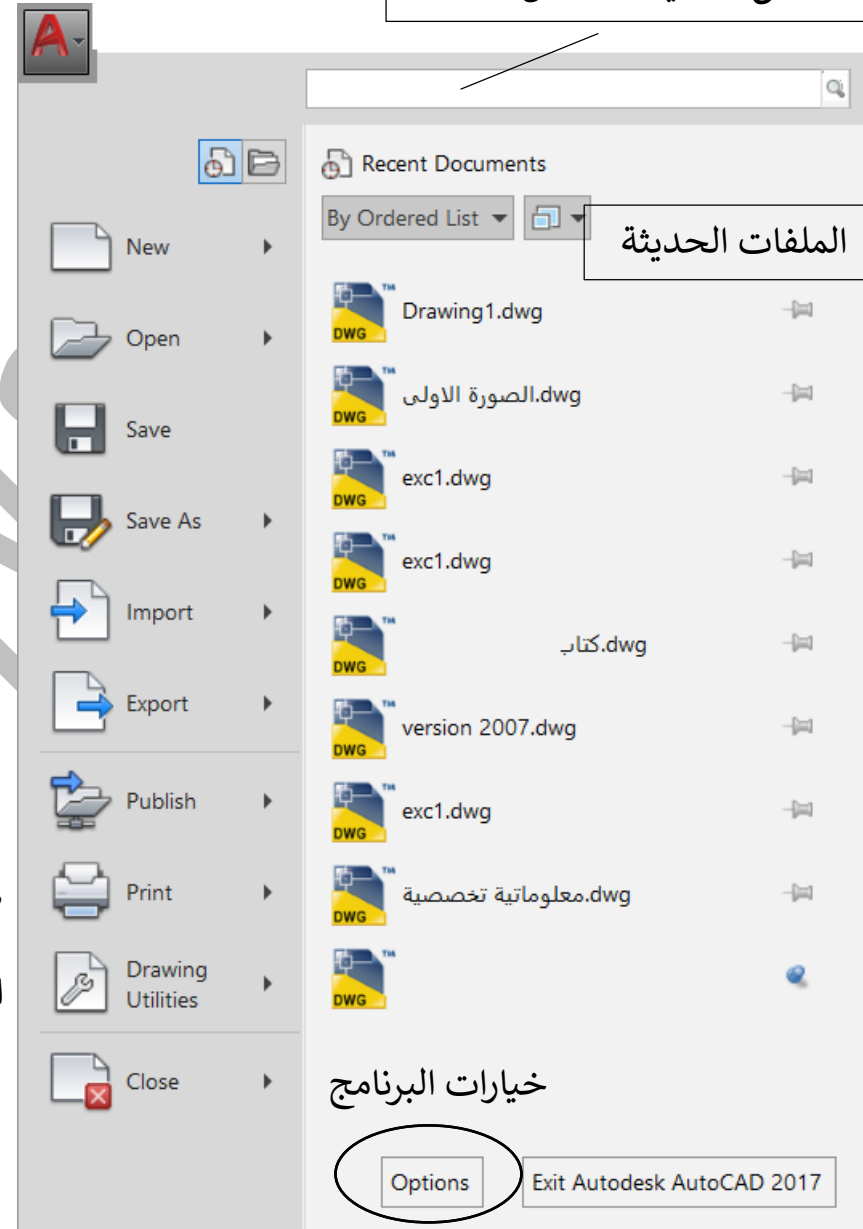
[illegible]

Recent Documents

By Ordered List

الملفات الحديثة

New

Open

Save

Save As

Import

Export

Publish

Print

Drawing Utilities

Close

Drawing1.dwg

الصورة الاولى.dwg

exc1.dwg

exc1.dwg

كتاب.dwg

version 2007.dwg

exc1.dwg

معلوماتية تخصصية.dwg

DWG

خيارات البرنامج

Options

Exit Autodesk AutoCAD 2017